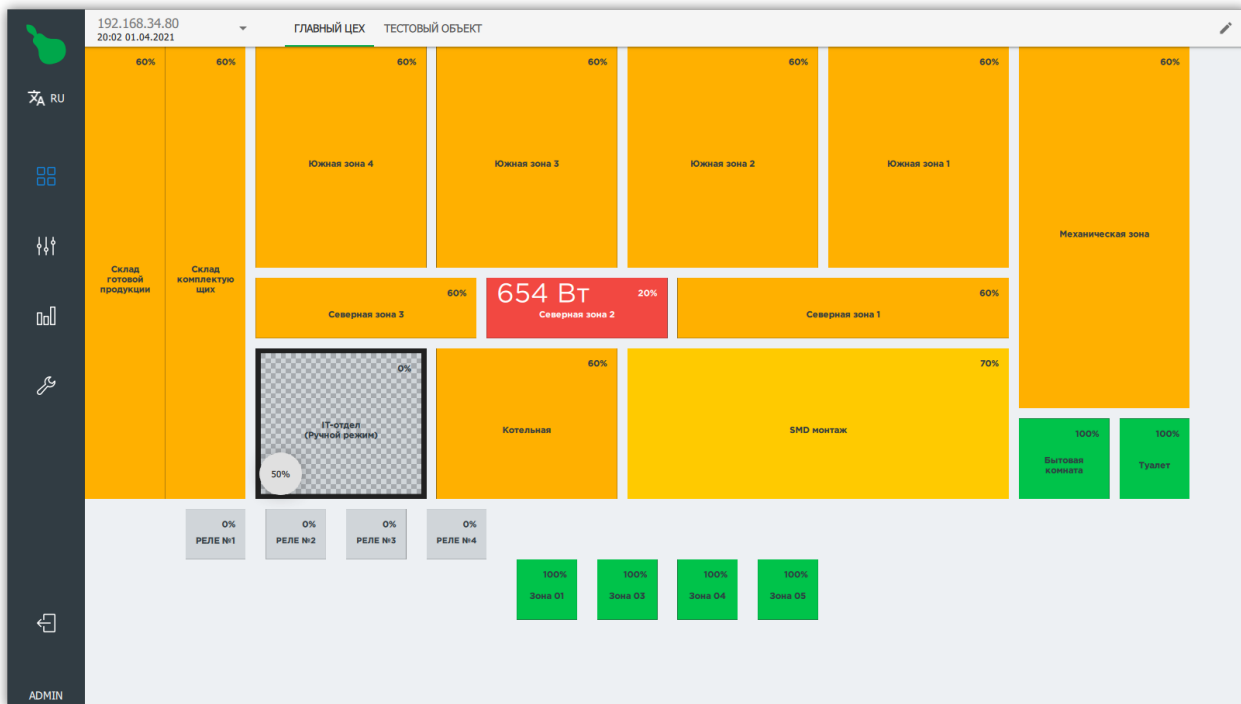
RU

192.168.34.80
20:02 01.04.2021

ГЛАВНЫЙ ЦЕХ ТЕСТОВЫЙ ОБЪЕКТ

60%
Склад готовой продукции

60%
Склад комплектующих

60%
Южная зона 4

60%
Южная зона 3

60%
Южная зона 2

60%
Южная зона 1

60%
Механическая зона

60%
Северная зона 3

654 Вт
20%
Северная зона 2

60%
Северная зона 1

0%
IT-отдел
(Ручной режим)
50%

60%
Котельная

70%
SMD монтаж

100%
Бытовая комната

100%
Туалет

0%
РЕЛЕ №1

0%
РЕЛЕ №2

0%
РЕЛЕ №3

0%
РЕЛЕ №4

100%
Зона 01

100%
Зона 03

100%
Зона 04

100%
Зона 05

ADMIN